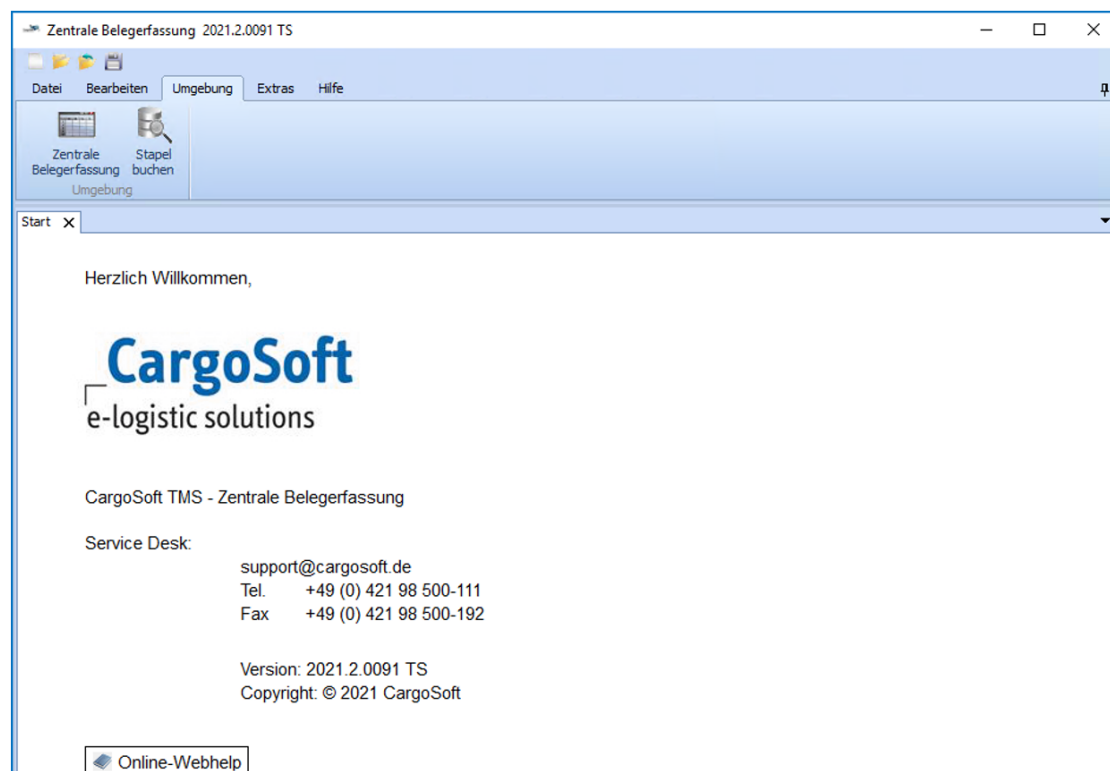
Zentrale Belegerfassung 2021.2.0091 TS

Datei Bearbeiten Umgebung Extras Hilfe

Zentrale Belegerfassung
Stapel buchen
Umgebung

Start

Herzlich Willkommen,

CargoSoft
e-logistic solutions

CargoSoft TMS - Zentrale Belegerfassung

Service Desk:
support@cargosoft.de
Tel. +49 (0) 421 98 500-111
Fax +49 (0) 421 98 500-192

Version: 2021.2.0091 TS
Copyright: © 2021 CargoSoft

Online-Webhelp